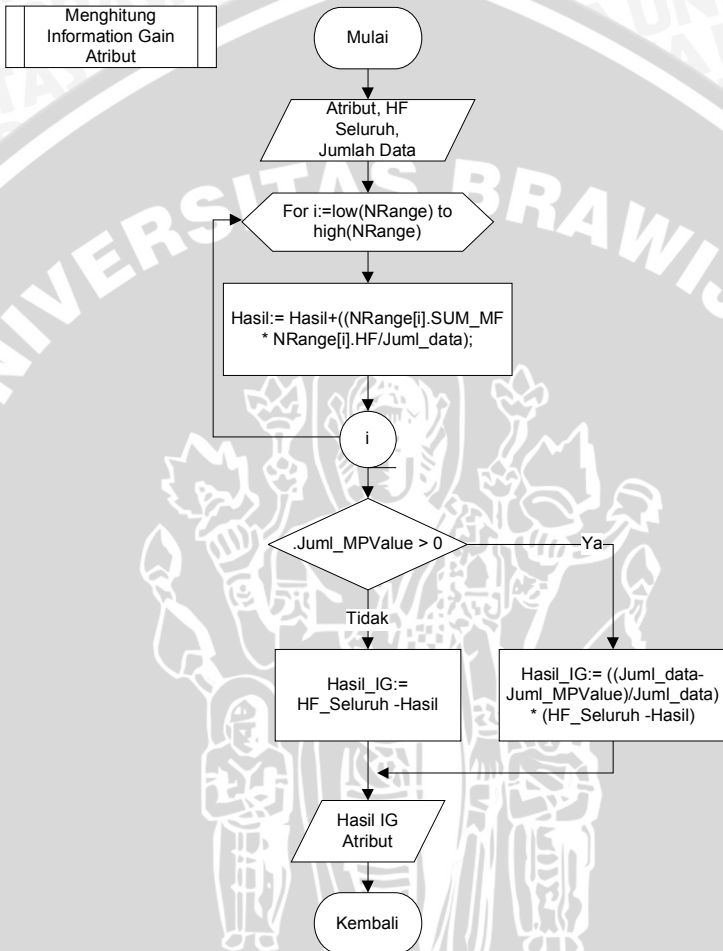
Menghitung Information Gain Atribut

Mulai

Atribut, HF Seluruh, Jumlah Data

For i:=low(NRange) to high(NRange)

Hasil:= Hasil+((NRange[i].SUM_MF * NRange[i].HF/Juml_data);

i

.Juml_MPValue > 0

Ya

Tidak

Hasil_IG:= HF_Seluruh -Hasil

Hasil_IG:= ((Juml_data-Juml_MPValue)/Juml_data) * (HF_Seluruh -Hasil)

Hasil IG Atribut

Kembali

UNIVERSITAS BRAWIJAYA